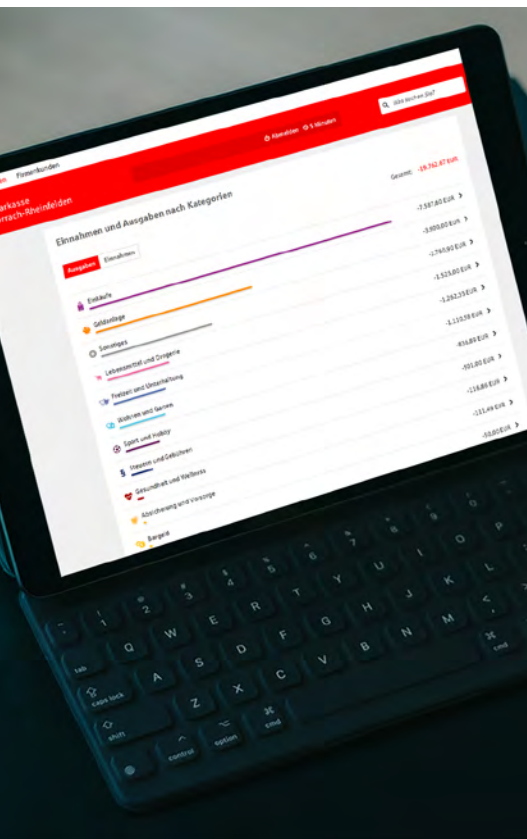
Firmenkunden

Abmelden 5 Minuten

Wonach suchen Sie?

arkasse
örrach-Rheinfelden

Gesamt: -19.762,87 EUR

Einnahmen und Ausgaben nach Kategorien

Ausgaben Einnahmen

Einkäufe -7.587,60 EUR
Geldanlage -3.600,00 EUR
Sonstiges -2.760,80 EUR
Lebensmittel und Drogerie -1.523,80 EUR
Freizeit und Unterhaltung -1.252,33 EUR
Wohnen und Garten -1.133,59 EUR
Sport und Hobby -836,89 EUR
Steuern und Gebühren -551,80 EUR
Gesundheit und Wellness -116,86 EUR
Absicherung und Vorsorge -111,49 EUR
Bargeld -50,00 EUR

esc
~ ` ! 1 @ 2 # 3 $ 4 % 5 ^ 6 & 7 * 8 ( 9 ) 0 _ - + = delete
tab Q W E R T Y U I O P { [ } ]
caps lock A S D F G H J K L : ; " ' return
shift Z X C V B N M < , > . ? / shift
control option cmd cmd option